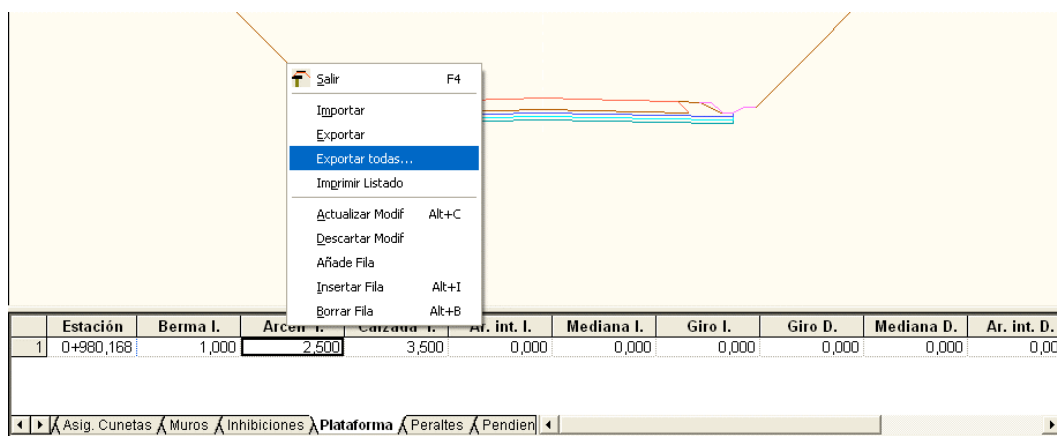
Salir F4
Importar
Exportar
Exportar todas...
Imprimir Listado
Actualizar Modif Alt+C
Descartar Modif
Añade Fila
Insertar Fila Alt+I
Borrar Fila Alt+B

| | Estación | Berma I. | Arcén I. | Calzada I. | Ar. int. I. | Mediana I. | Giro I. | Giro D. | Mediana D. | Ar. int. D. |
|---|---|---|---|---|---|---|---|---|---|---|
| 1 | 0+980,168 | 1,000 | 2,500 | 3,500 | 0,000 | 0,000 | 0,000 | 0,000 | 0,000 | 0,00 |

Asig. Cunetas | Muros | Inhibiciones | Plataforma | Peraltes | Pendien